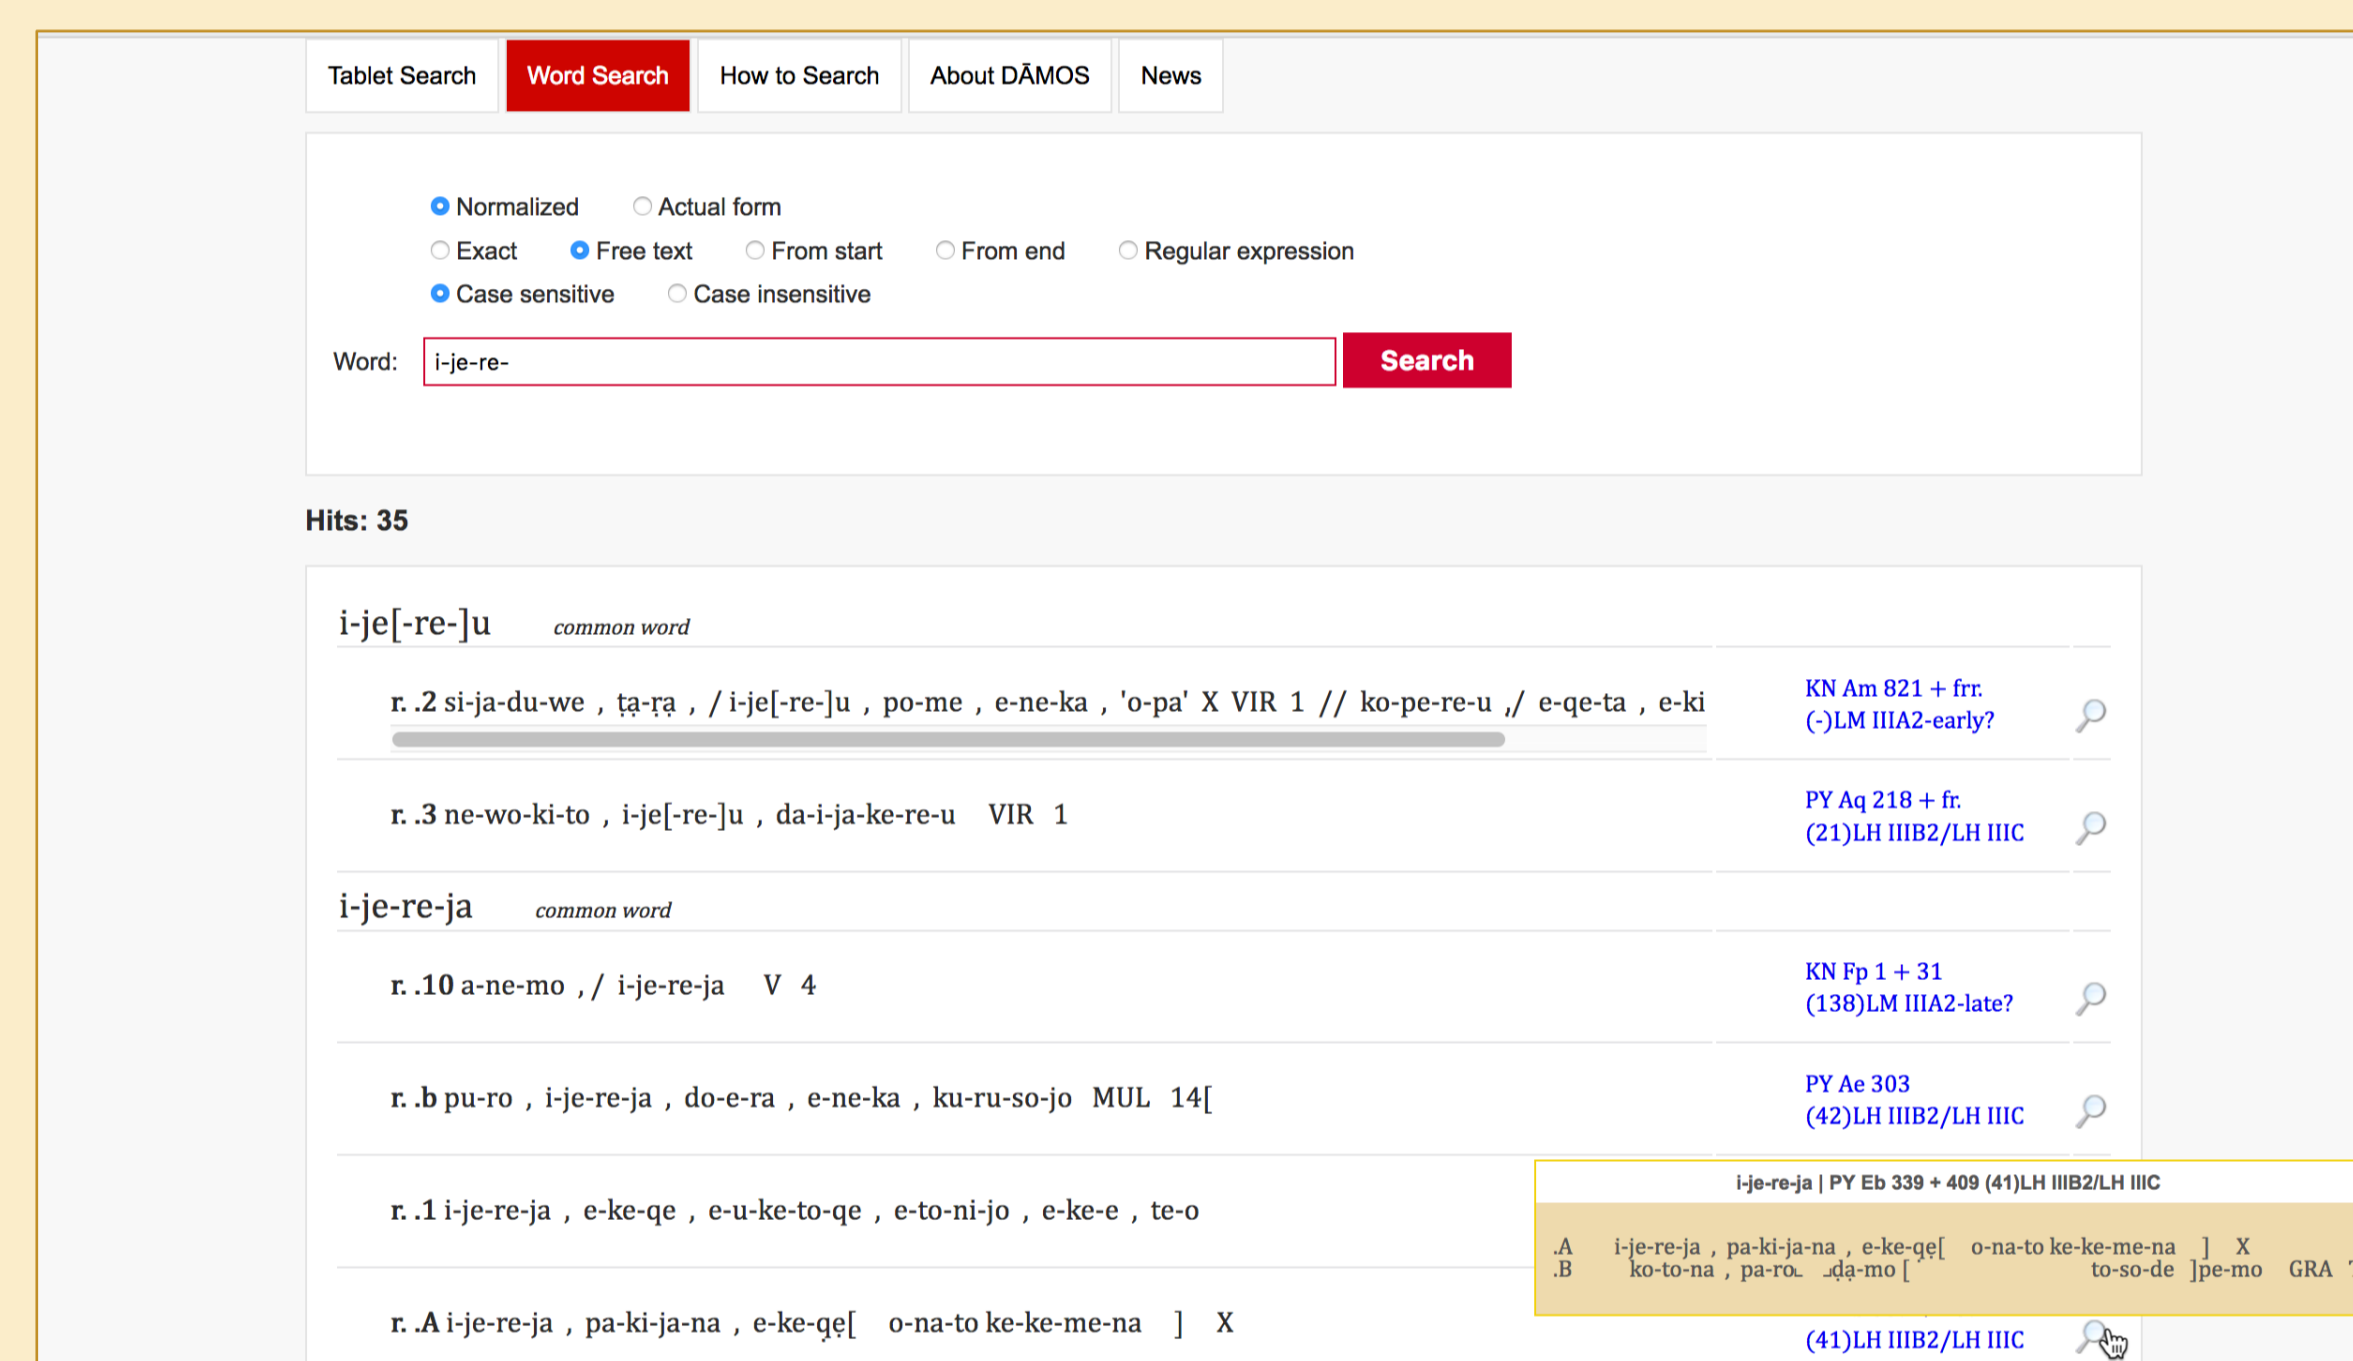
Tablet Search | Word Search | How to Search | About DĀMOS | News

Normalized Actual form
Exact Free text From start From end Regular expression
Case sensitive Case insensitive

Word: i-je-re- Search

Hits: 35

i-je[-re-]u common word

r. .2 si-ja-du-we , ṭạ-ṛạ , / i-je[-re-]u , po-me , e-ne-ka , 'o-pa' X VIR 1 // ko-pe-re-u ,/ e-qe-ta , e-ki

KN Am 821 + frr.
(-)LM IIIA2-early?

r. .3 ne-wo-ki-to , i-je[-re-]u , da-i-ja-ke-re-u VIR 1

PY Aq 218 + fr.
(21)LH IIIB2/LH IIIC

i-je-re-ja common word

r. .10 a-ne-mo ,/ i-je-re-ja V 4

KN Fp 1 + 31
(138)LM IIIA2-late?

r. .b pu-ro , i-je-re-ja , do-e-ra , e-ne-ka , ku-ru-so-jo MUL 14[

PY Ae 303
(42)LH IIIB2/LH IIIC

r. .1 i-je-re-ja , e-ke-qe , e-u-ke-to-qe , e-to-ni-jo , e-ke-e , te-o

i-je-re-ja | PY Eb 339 + 409 (41)LH IIIB2/LH IIIC

.A i-je-re-ja , pa-ki-ja-na , e-ke-qẹ[ o-na-to ke-ke-me-na ] X
.B ko-to-na , pa-ro da-mo [ to-so-de ]pe-mo GRA

r. .A i-je-re-ja , pa-ki-ja-na , e-ke-qẹ[ o-na-to ke-ke-me-na ] X

(41)LH IIIB2/LH IIIC